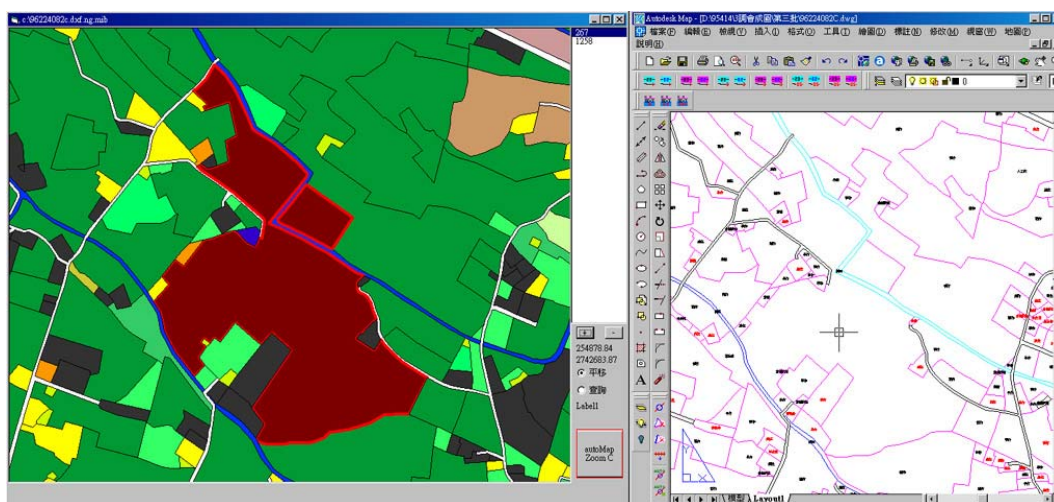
c:\96224082c.dxf.ng.mib

267
1258

254878.84
2742683.87
平移
查詢
Label1

autoMap
Zoom C

Autodesk Map - [D:\95414\調會成圖\第三批\96224082C.dwg]

檔案(F) 編輯(E) 檢視(V) 插入(I) 格式(O) 工具(T) 繪圖(D) 標註(N) 修改(M) 視窗(W) 地圖(P)
說明(H)

0

模型 Layout1